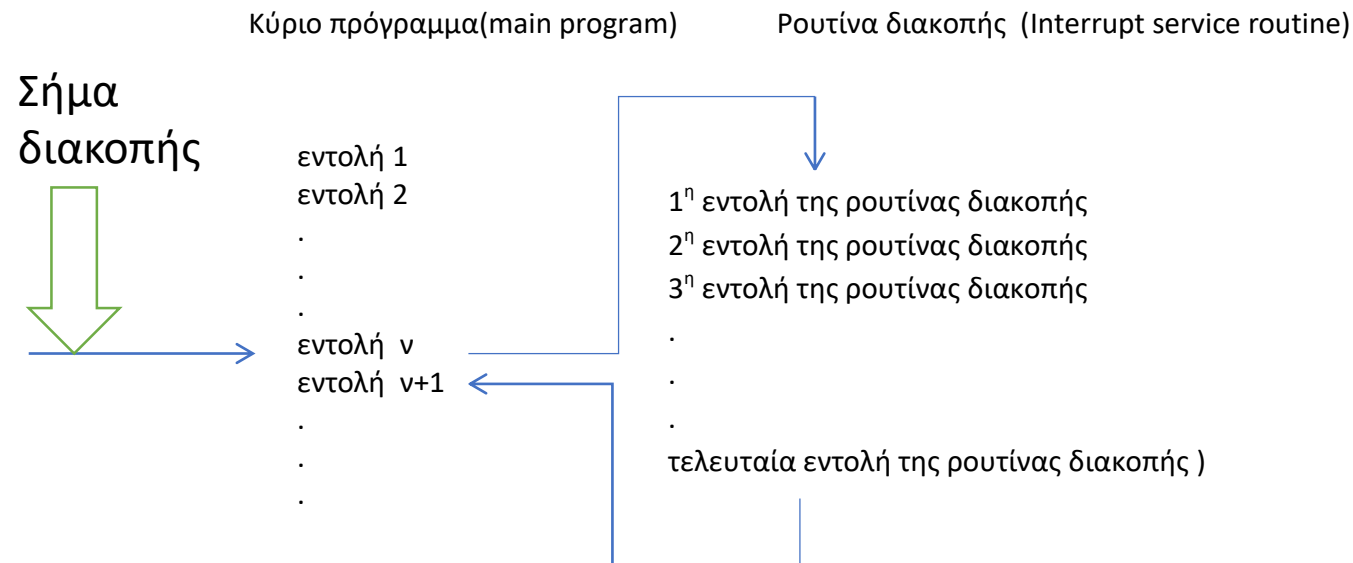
Κύριο πρόγραμμα(main program)

Ρουτίνα διακοπής (Interrupt service routine)

Σήμα διακοπής

εντολή 1
εντολή 2
.
.
.
εντολή ν
εντολή ν+1
.
.
.

$1^η$ εντολή της ρουτίνας διακοπής
$2^η$ εντολή της ρουτίνας διακοπής
$3^η$ εντολή της ρουτίνας διακοπής
.
.
.
τελευταία εντολή της ρουτίνας διακοπής )